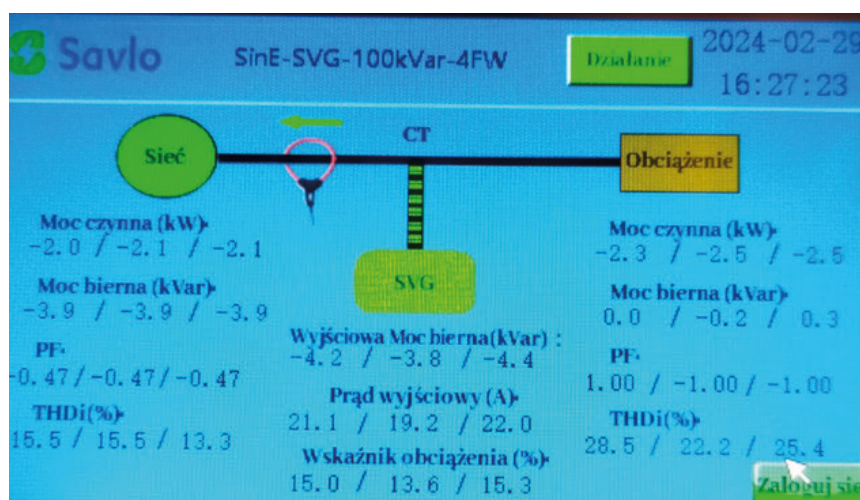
Savlo

SinE-SVG-100kVar-4FW

Działanie

2024-02-29
16:27:23

Sieć

CT

Obciążenie

SVG

Moc czynna (kW)
-2.0 / -2.1 / -2.1

Moc bierna (kVar)
-3.9 / -3.9 / -3.9

PF
-0.47 / -0.47 / -0.47

THDi(%)
15.5 / 15.5 / 13.3

Wyjściowa Moc bierna(kVar) :
-4.2 / -3.8 / -4.4

Prąd wyjściowy (A)
21.1 / 19.2 / 22.0

Wskaźnik obciążenia (%)
15.0 / 13.6 / 15.3

Moc czynna (kW)
-2.3 / -2.5 / -2.5

Moc bierna (kVar)
0.0 / -0.2 / 0.3

PF
1.00 / -1.00 / -1.00

THDi(%)
28.5 / 22.2 / 25.4

Zaloguj si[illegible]